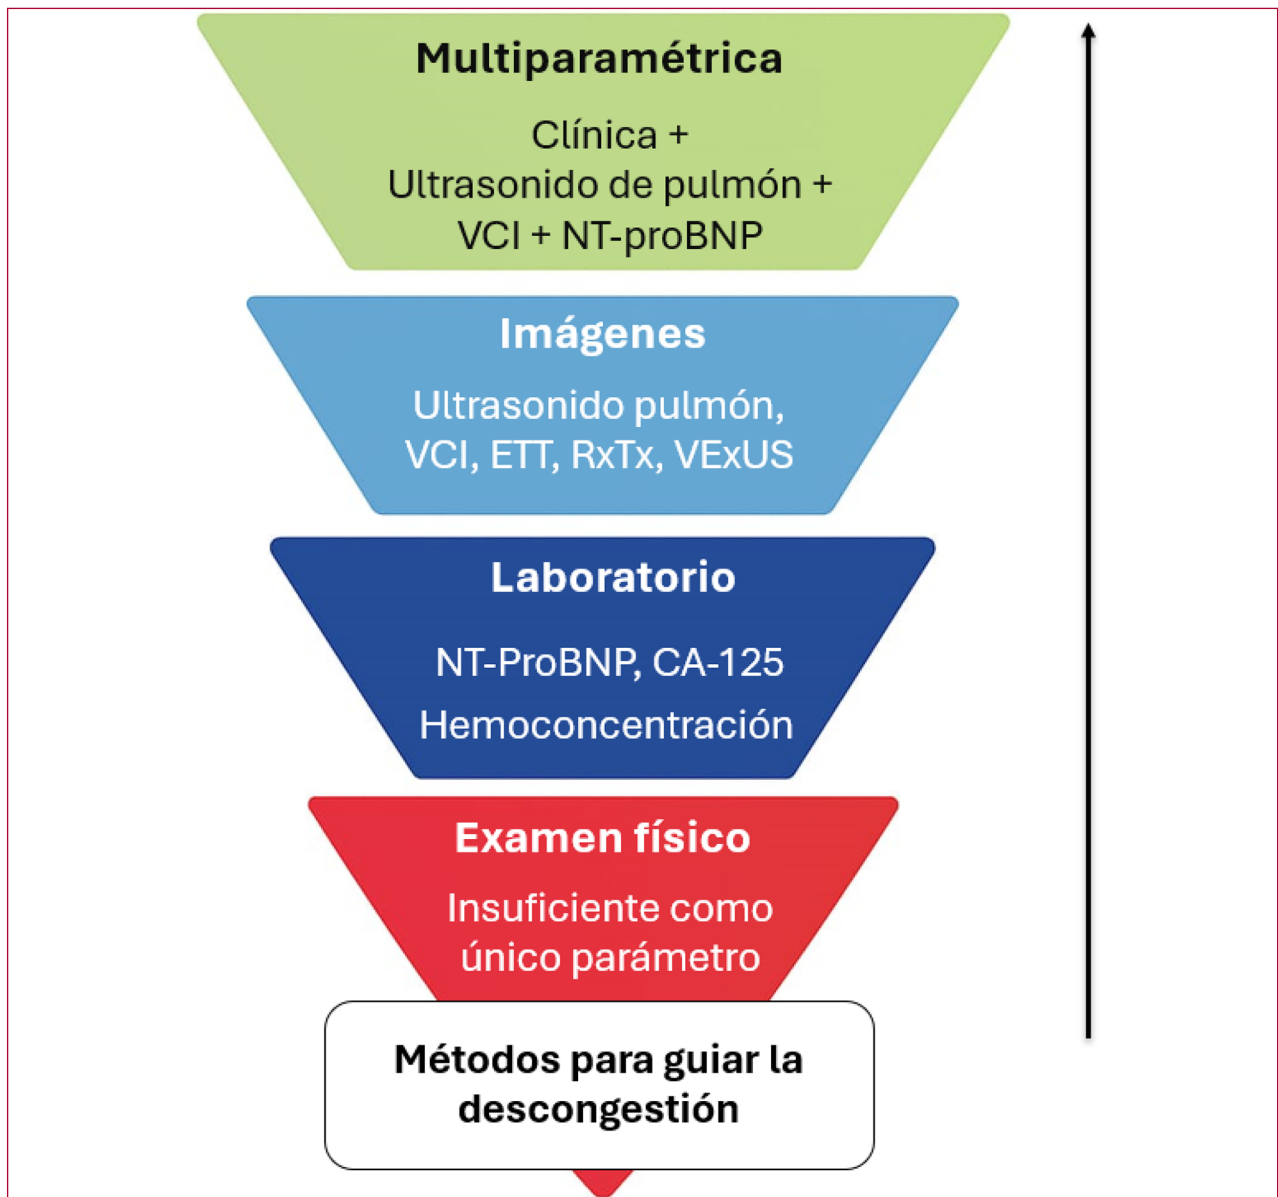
Multiparamétrica

Clínica +
Ultrasonido de pulmón +
VCI + NT-proBNP

Imágenes

Ultrasonido pulmón,
VCI, ETT, RxTx, VExUS

Laboratorio

NT-ProBNP, CA-125

Hemoconcentración

Examen físico

Insuficiente como
único parámetro

Métodos para guiar la descongestión